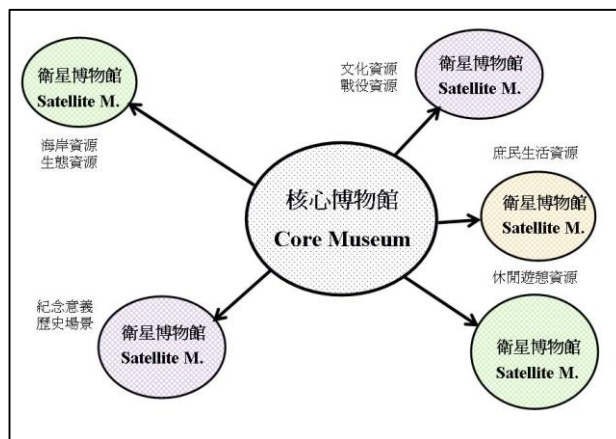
衛星博物館
Satellite M.

海岸資源
生態資源

文化資源
戰役資源

衛星博物館
Satellite M.

庶民生活資源

核心博物館
Core Museum

衛星博物館
Satellite M.

休閒遊憩資源

紀念意義
歷史場景

衛星博物館
Satellite M.

衛星博物館
Satellite M.